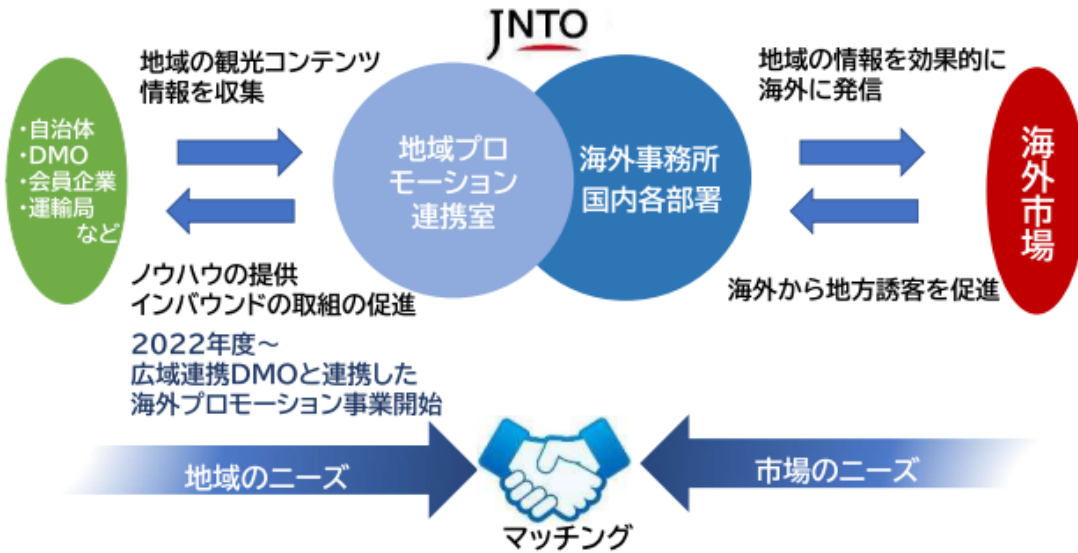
JNTO

地域の観光コンテンツ
情報を収集

・自治体
・DMO
・会員企業
・運輸局
など

地域プロモーション連携室

海外事務所
国内各部署

地域の情報を効果的に
海外に発信

海外市場

ノウハウの提供
インバウンドの取組の促進

海外から地方誘客を促進

2022年度～
広域連携DMOと連携した
海外プロモーション事業開始

地域のニーズ

市場のニーズ

マッチング